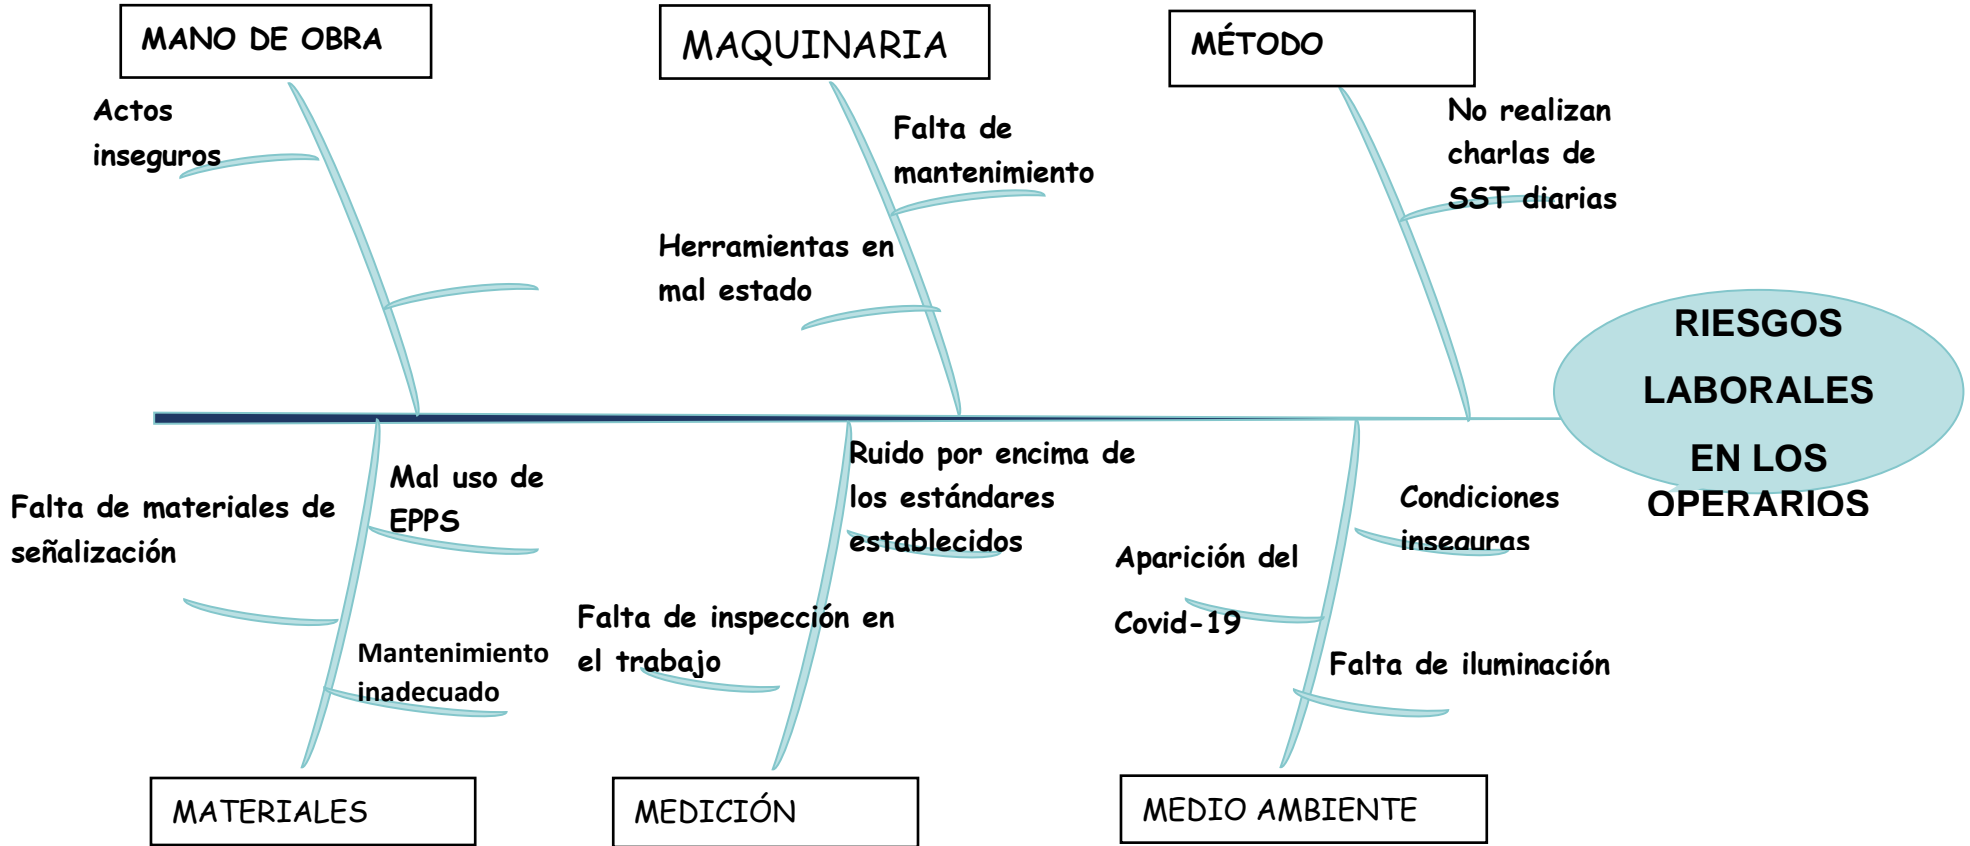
MANO DE OBRA

Actos inseguros

MAQUINARIA

Falta de mantenimiento

Herramientas en mal estado

MÉTODO

No realizan charlas de SST diarias

RIESGOS LABORALES EN LOS OPERARIOS

Falta de materiales de señalización

Mal uso de EPPS

Mantenimiento inadecuado

MATERIALES

Ruido por encima de los estándares establecidos

Falta de inspección en el trabajo

MEDICIÓN

Condiciones inseguras

Aparición del Covid-19

Falta de iluminación

MEDIO AMBIENTE